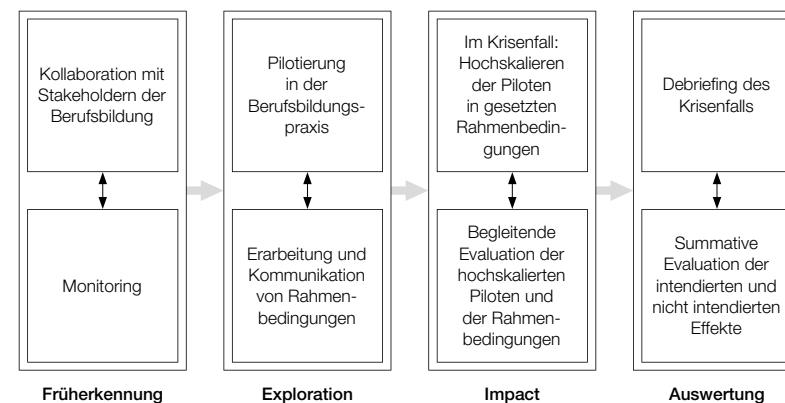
Kollaboration mit Stakeholdern der Berufsbildung

Monitoring

Früherkennung

Pilotierung in der Berufsbildungspraxis

Erarbeitung und Kommunikation von Rahmenbedingungen

Exploration

Im Krisenfall: Hochskalieren der Piloten in gesetzten Rahmenbedingungen

Begleitende Evaluation der hochskalierten Piloten und der Rahmenbedingungen

Impact

Debriefing des Krisenfalls

Summative Evaluation der intendierten und nicht intendierten Effekte

Auswertung